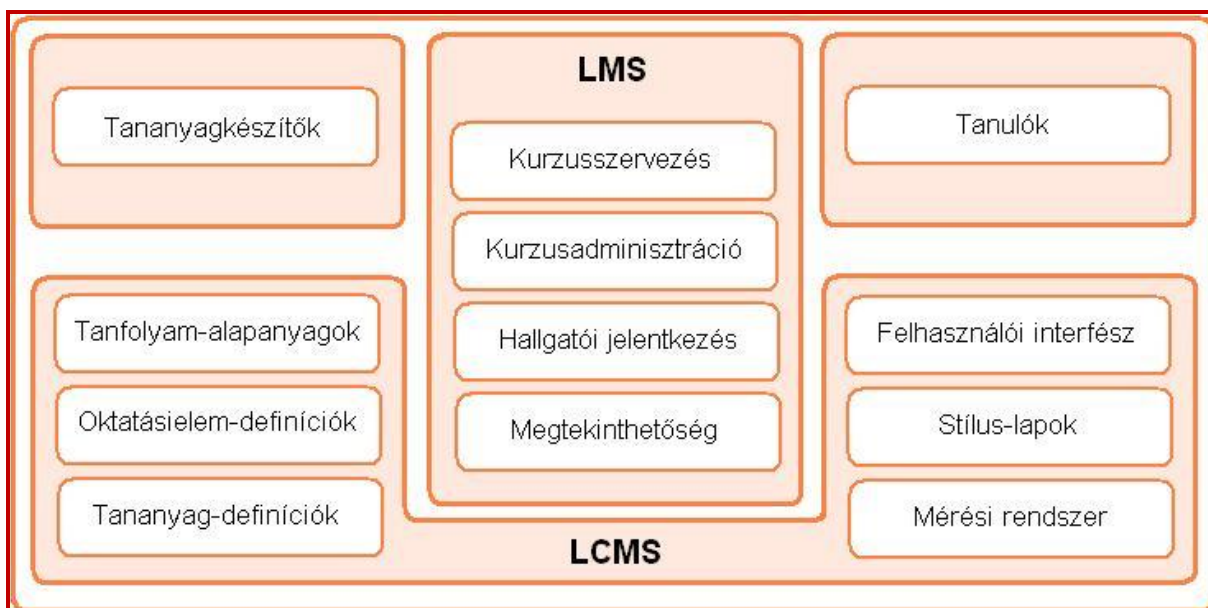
Tananyagkészítők

LMS

Kurzusszervezés

Kurzusadminisztráció

Hallgatói jelentkezés

Megtekinthetőség

Tanulók

Tanfolyam-alapanyagok

Oktatásielem-definíciók

Tananyag-definíciók

Felhasználói interfész

Stílus-lapok

Mérési rendszer

LCMS